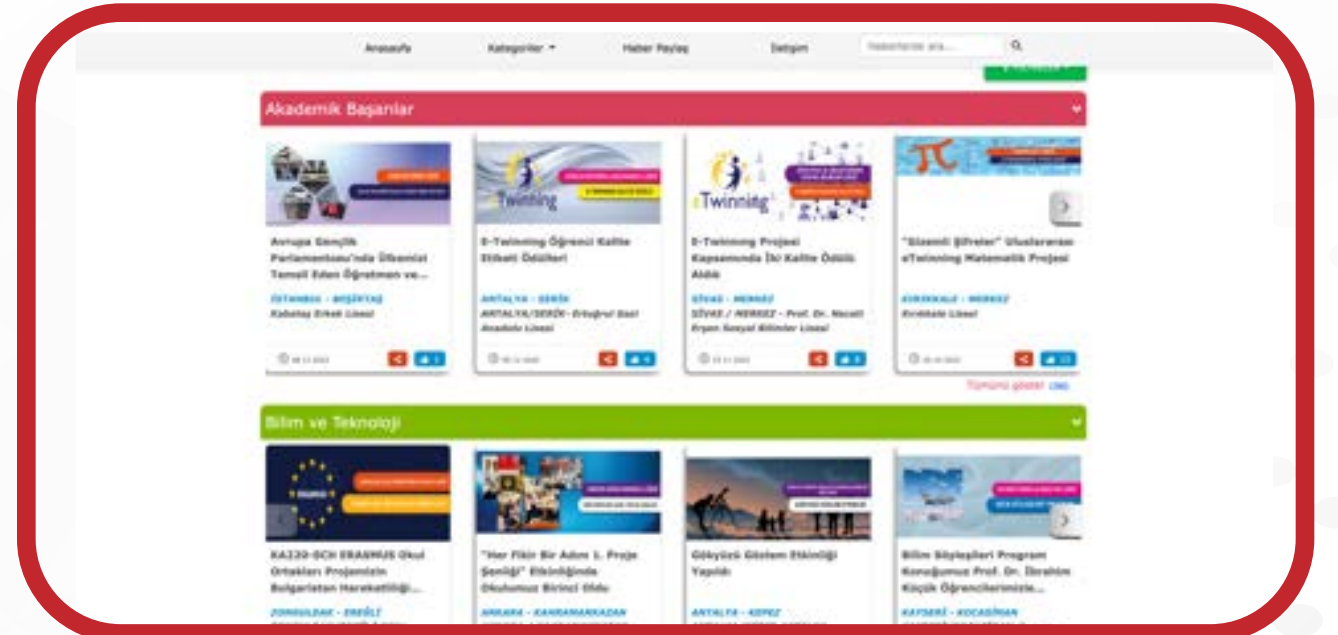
Anasayfa Kategoriler Haber Paylaş İletişim Haberlerde ara...

Akademik Başarılar

Avrupa Gençlik Parlamentosu'nda Ülkemizi Temsil Eden Öğretmen ve...
İSTANBUL - BEŞİKTAŞ
Kabataş Erkek Lisesi

E-Twinning Öğrenci Kalite Etiketi Ödülleri
ANTALYA - SERİK
ANTALYA/SERİK- Ertuğrul Gazi Anadolu Lisesi

E-Twinning Projesi Kapsamında İki Kalite Ödülü Aldık
SİVAS - MERKEZ
SİVAS / MERKEZ - Prof. Dr. Necati Ergen Sosyal Bilimler Lisesi

"Gizemli Şifreler" Uluslararası eTwinning Matematik Projesi
KIRIKKALE - MERKEZ
Kırıkkale Lisesi

Tümünü göster

Bilim ve Teknoloji

KA220-SCH ERASMUS Okul Ortaklığı Projemizin Bulgaristan Hareketliliği...
ZONGULDAK - EREĞLİ

"Her Fikir Bir Adım 1. Proje Şenliği" Etkinliğinde Okulumuz Birinci Oldu
ANKARA - KAHRAMANKAZAN

Gökyüzü Gözlem Etkinliği Yapıldı
ANTALYA - KEPEZ

Bilim Söyleşileri Program Konuğumuz Prof. Dr. İbrahim Küçük Öğrencilerimizle...
KAYSERİ - KOCASİNAN